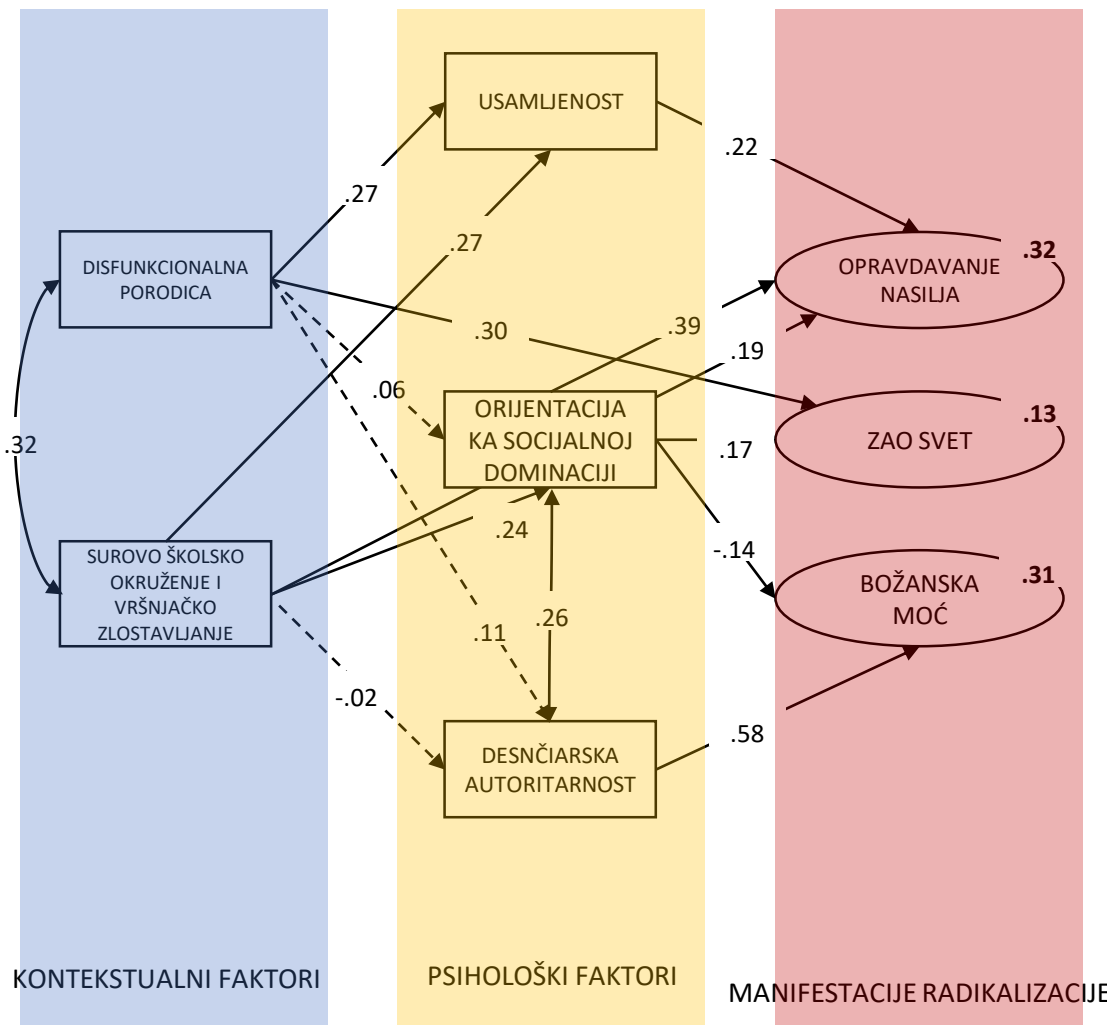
USAMLJENOST

.22

.27

.27

DISFUNKCIONALNA PORODICA

OPRAVDAVANJE NASILJA

.32

.30

.39

.19

.32

.06

ORIJENTACIJA KA SOCIJALNOJ DOMINACIJI

ZAO SVET

.13

.17

.24

SUROVO ŠKOLSKO OKRUŽENJE I VRŠNJAČKO ZLOSTAVLJANJE

-.14

BOŽANSKA MOĆ

.31

.26

.11

-.02

DESNČIARSKA AUTORITARNOST

.58

KONTEKSTUALNI FAKTORI

PSIHOLOŠKI FAKTORI

MANIFESTACIJE RADIKALIZACIJE